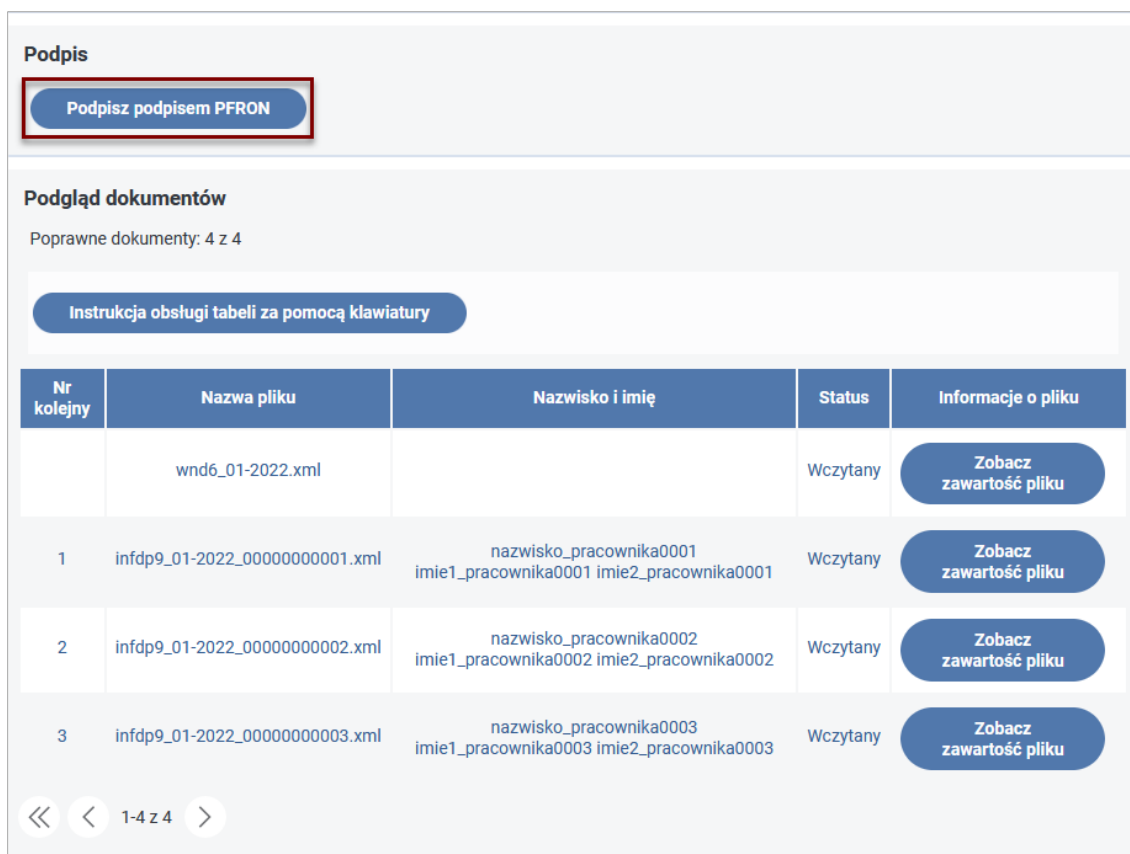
Podpis

Podpisz podpisem PFRON

Podgląd dokumentów

Poprawne dokumenty: 4 z 4

Instrukcja obsługi tabeli za pomocą klawiatury

| Nr kolejny | Nazwa pliku | Nazwisko i imię | Status | Informacje o pliku |
|---|---|---|---|---|
| | wnd6_01-2022.xml | | Wczytany | Zobacz zawartość pliku |
| 1 | infdp9_01-2022_00000000001.xml | nazwisko_pracownika0001 imie1_pracownika0001 imie2_pracownika0001 | Wczytany | Zobacz zawartość pliku |
| 2 | infdp9_01-2022_00000000002.xml | nazwisko_pracownika0002 imie1_pracownika0002 imie2_pracownika0002 | Wczytany | Zobacz zawartość pliku |
| 3 | infdp9_01-2022_00000000003.xml | nazwisko_pracownika0003 imie1_pracownika0003 imie2_pracownika0003 | Wczytany | Zobacz zawartość pliku |

1-4 z 4